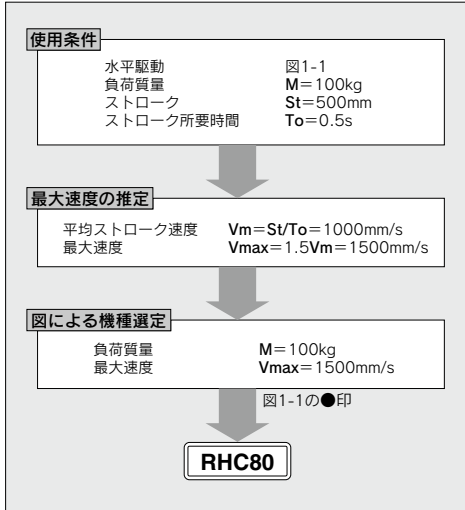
使用条件

水平駆動　図1-1
負荷質量　M=100kg
ストローク　St=500mm
ストローク所要時間　To=0.5s

最大速度の推定

平均ストローク速度　Vm=St/To=1000mm/s
最大速度　Vmax=1.5Vm=1500mm/s

図による機種選定

負荷質量　M=100kg
最大速度　Vmax=1500mm/s

図1-1の●印

RHC80